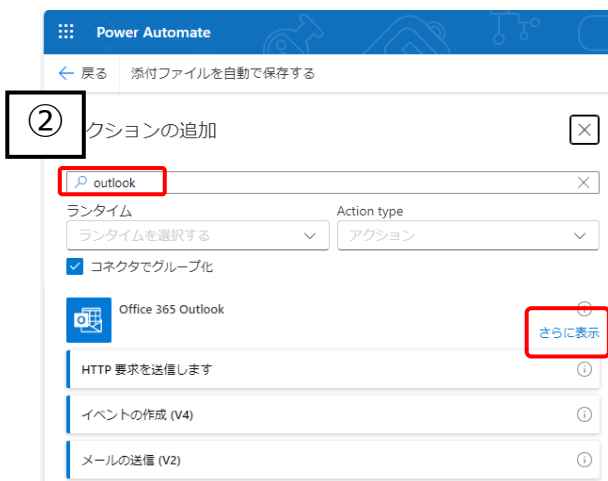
Power Automate

← 戻る 添付ファイルを自動で保存する

②

クションの追加

outlook

ランタイム

ランタイムを選択する

Action type

アクション

コネクタでグループ化

Office 365 Outlook

さらに表示

HTTP 要求を送信します

イベントの作成 (V4)

メールの送信 (V2)